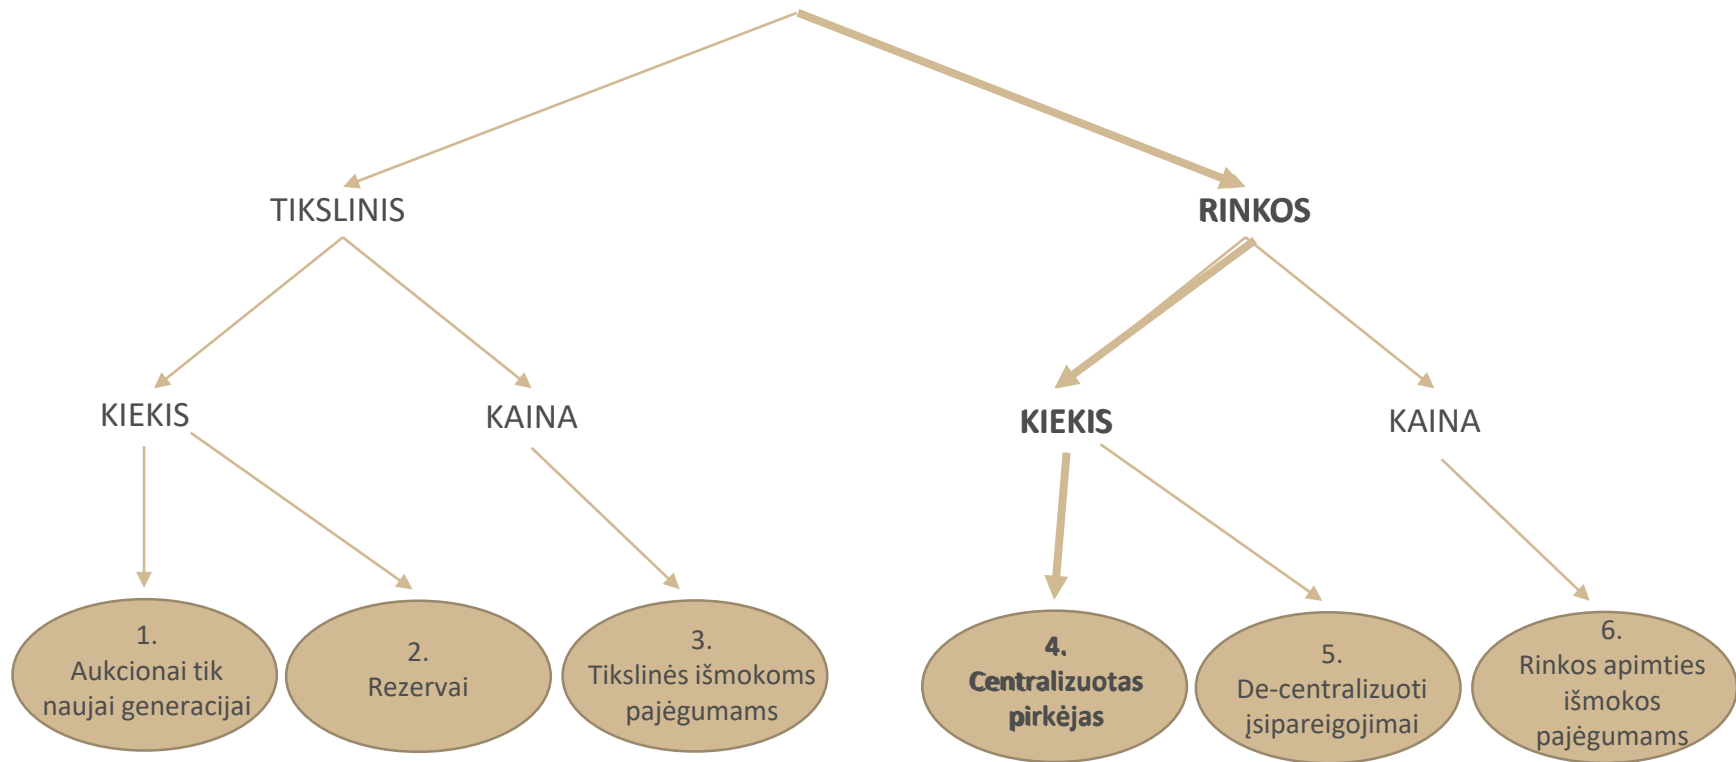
TIKSLINIS

RINKOS

KIEKIS

KAINA

KIEKIS

KAINA

1.
Aukcionai tik naujai generacijai

2.
Rezervai

3.
Tikslinės išmokoms pajėgumams

4.
Centralizuotas pirkėjas

5.
De-centralizuoti įsipareigojimai

6.
Rinkos apimties išmokos pajėgumams